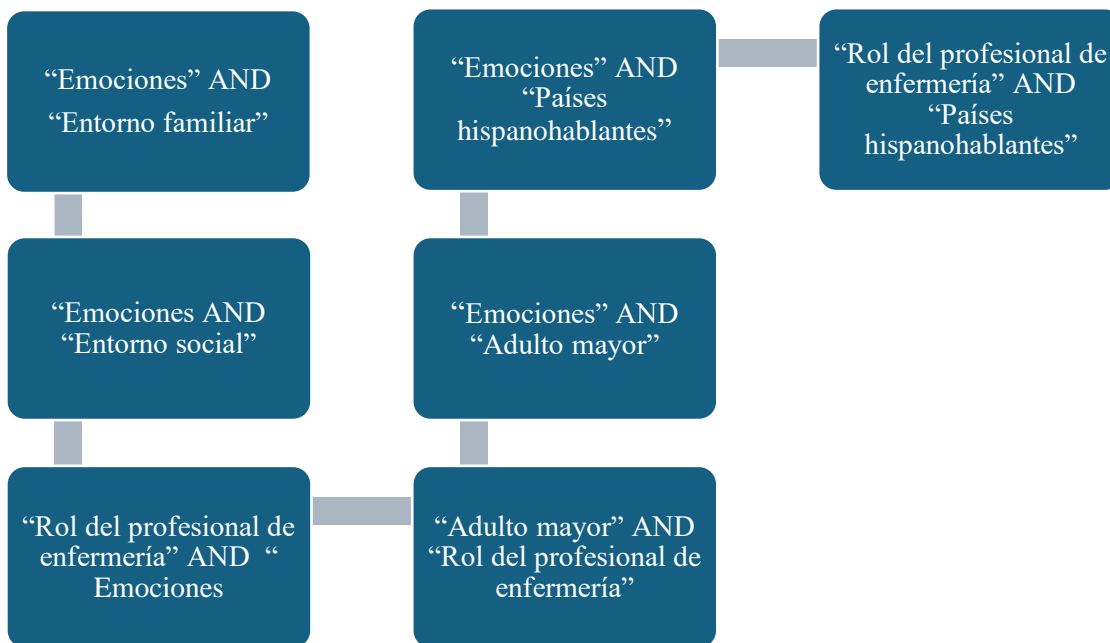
"Emociones" AND "Entorno familiar"

"Emociones AND "Entorno social"

"Rol del profesional de enfermería" AND " Emociones

"Adulto mayor" AND "Rol del profesional de enfermería"

"Emociones" AND "Adulto mayor"

"Emociones" AND "Países hispanohablantes"

"Rol del profesional de enfermería" AND "Países hispanohablantes"